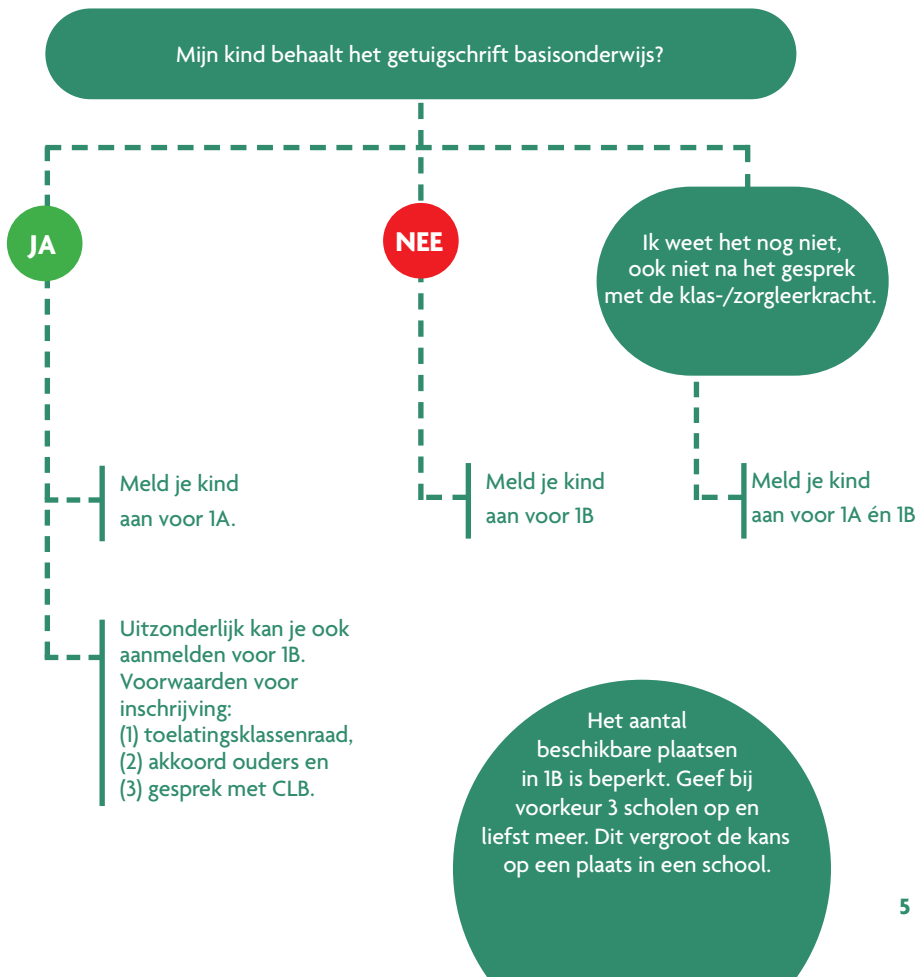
Mijn kind behaalt het getuigschrift basisonderwijs?

JA

NEE

Ik weet het nog niet, ook niet na het gesprek met de klas-/zorgleerkracht.

Meld je kind aan voor 1A.

Meld je kind aan voor 1B

Meld je kind aan voor 1A én 1B

Uitzonderlijk kan je ook aanmelden voor 1B. Voorwaarden voor inschrijving:
(1) toelatingsklassenraad,
(2) akkoord ouders en
(3) gesprek met CLB.

Het aantal beschikbare plaatsen in 1B is beperkt. Geef bij voorkeur 3 scholen op en liefst meer. Dit vergroot de kans op een plaats in een school.

5